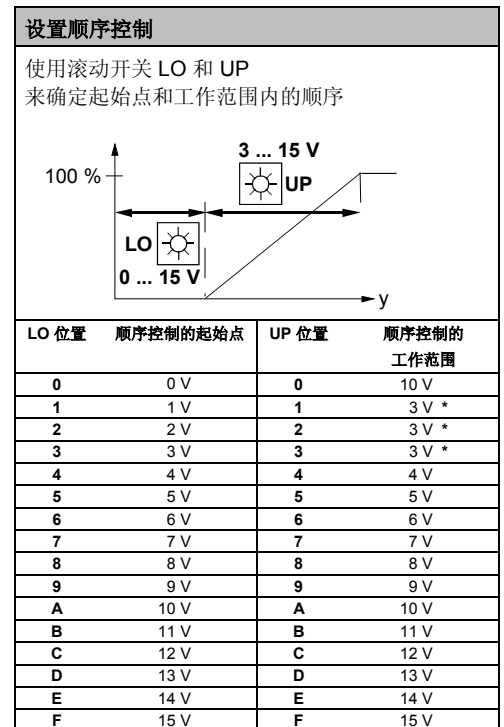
设置顺序控制

使用滚动开关 LO 和 UP
来确定起始点和工作范围内的顺序

3 ... 15 V
100 %
UP
LO
0 ... 15 V
y

| LO 位置 | 顺序控制的起始点 | UP 位置 | 顺序控制的工作范围 |
|---|---|---|---|
| 0 | 0 V | 0 | 10 V |
| 1 | 1 V | 1 | 3 V * |
| 2 | 2 V | 2 | 3 V * |
| 3 | 3 V | 3 | 3 V * |
| 4 | 4 V | 4 | 4 V |
| 5 | 5 V | 5 | 5 V |
| 6 | 6 V | 6 | 6 V |
| 7 | 7 V | 7 | 7 V |
| 8 | 8 V | 8 | 8 V |
| 9 | 9 V | 9 | 9 V |
| A | 10 V | A | 10 V |
| B | 11 V | B | 11 V |
| C | 12 V | C | 12 V |
| D | 13 V | D | 13 V |
| E | 14 V | E | 14 V |
| F | 15 V | F | 15 V |